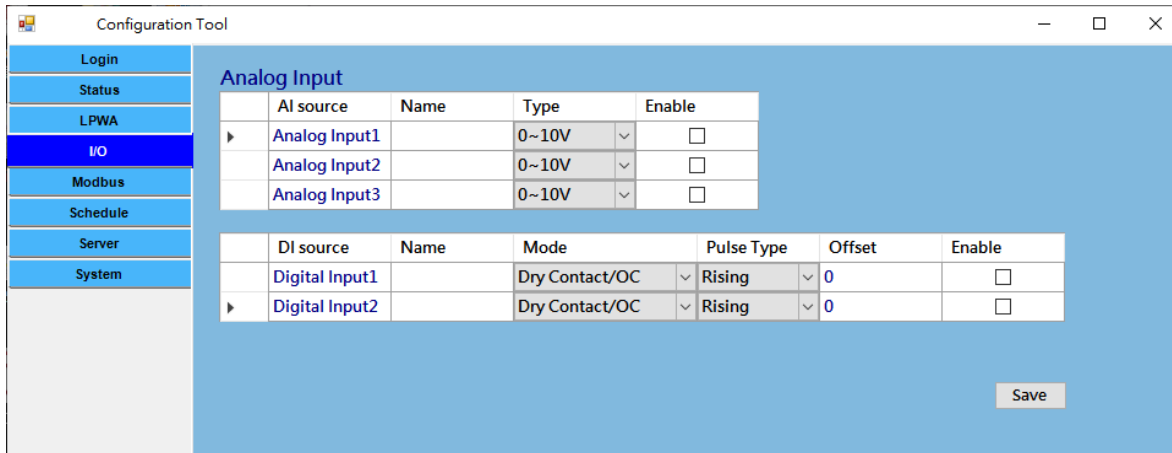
Configuration Tool

Login
Status
LPWA
I/O
Modbus
Schedule
Server
System

Analog Input

| | AI source | Name | Type | Enable |
|---|---|---|---|---|
| ▸ | Analog Input1 | | 0~10V | ☐ |
| | Analog Input2 | | 0~10V | ☐ |
| | Analog Input3 | | 0~10V | ☐ |

| | DI source | Name | Mode | Pulse Type | Offset | Enable |
|---|---|---|---|---|---|---|
| | Digital Input1 | | Dry Contact/OC | Rising | 0 | ☐ |
| ▸ | Digital Input2 | | Dry Contact/OC | Rising | 0 | ☐ |

Save